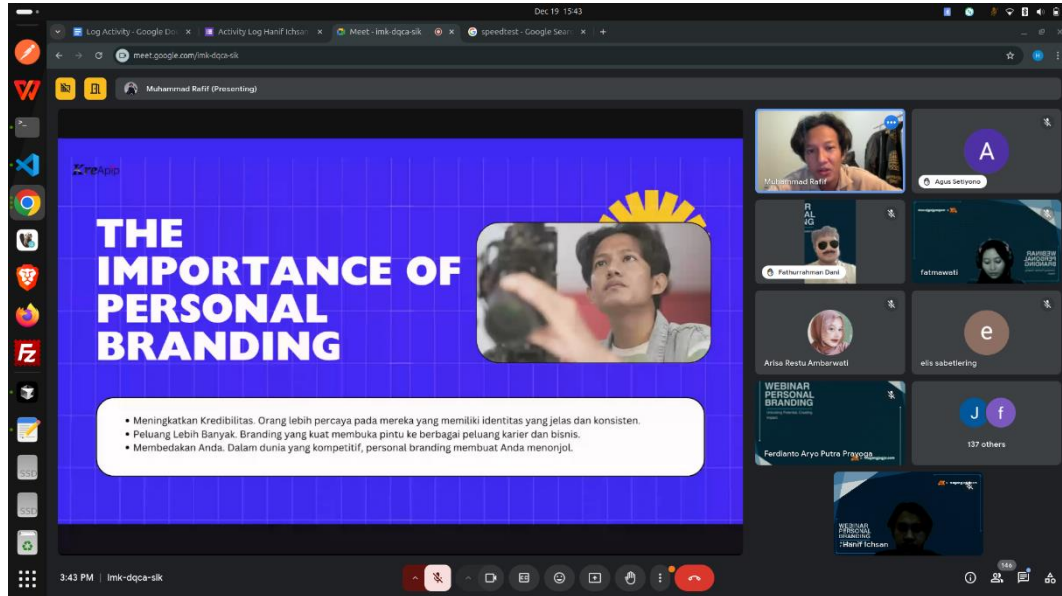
Dec 19 15:43

Log Activity - Google Do ×
Activity Log Hanif Ichsa ×
Meet - imk-dqca-sik ×
speedtest - Google Sear ×
+

meet.google.com/imk-dqca-sik

Muhammad Rafif (Presenting)

reApip

THE IMPORTANCE OF PERSONAL BRANDING

• Meningkatkan Kredibilitas. Orang lebih percaya pada mereka yang memiliki identitas yang jelas dan konsisten.
• Peluang Lebih Banyak. Branding yang kuat membuka pintu ke berbagai peluang karier dan bisnis.
• Membedakan Anda. Dalam dunia yang kompetitif, personal branding membuat Anda menonjol.

Muhammad Rafif

A
Agus Setiyono

Fathurrehman Dani

fatmawati

Arisa Restu Amberwati

e
elis sabetlering

WEBINAR PERSONAL BRANDING
Ferdianto Aryo Putra Prayoga

J f
137 others

WEBINAR PERSONAL BRANDING
Hanif Ichsan

3:43 PM | imk-dqca-sik

146